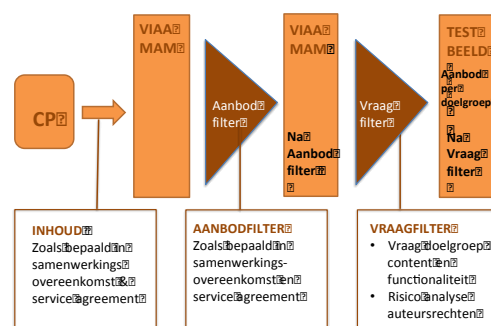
CP

VIAA MAM

Aanbod filter

VIAA MAM

Na Aanbod filter

Vraag filter

TEST BEELD

Aanbod per doelgroep

Na Vraag filter

INHOUD
Zoals bepaald in samenwerkings overeenkomst & service agreement

AANBODFILTER
Zoals bepaald in samenwerkings-overeenkomst en service agreement

VRAAGFILTER
• Vraag doelgroep content en functionaliteit
• Risico analyse auteursrechten